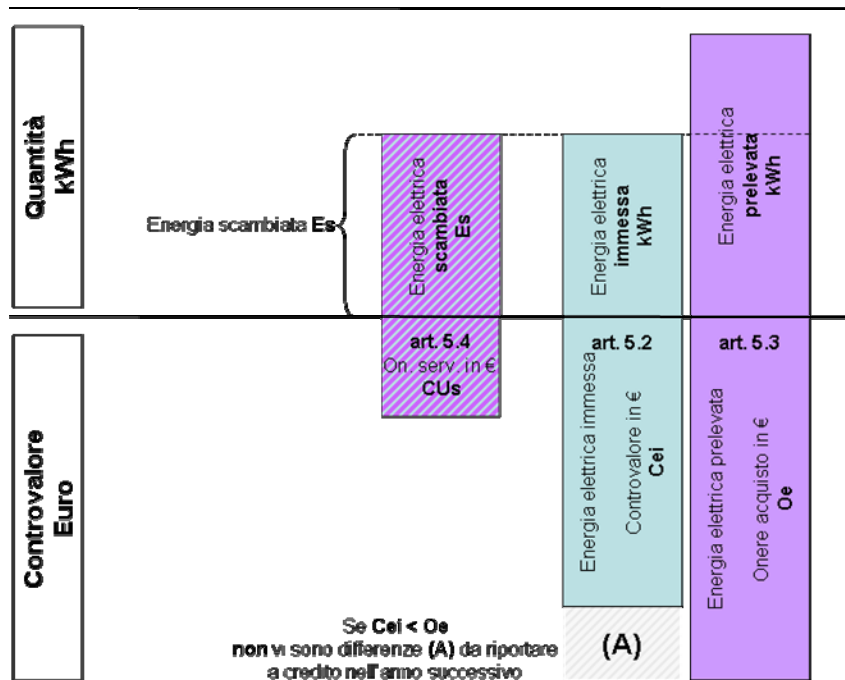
Quantità kWh

Energia scambiata Es

Energia elettrica scambiata Es

Energia elettrica immessa kWh

Energia elettrica prelevata kWh

Controvalore Euro

art. 5.4
On. serv. in €
CUs

art. 5.2
Energia elettrica immessa
Controvalore in €
Cei

art. 5.3
Energia elettrica prelevata
Onere acquisto in €
Oe

Se Cei < Oe
non vi sono differenze (A) da riportare a credito nell'anno successivo

(A)